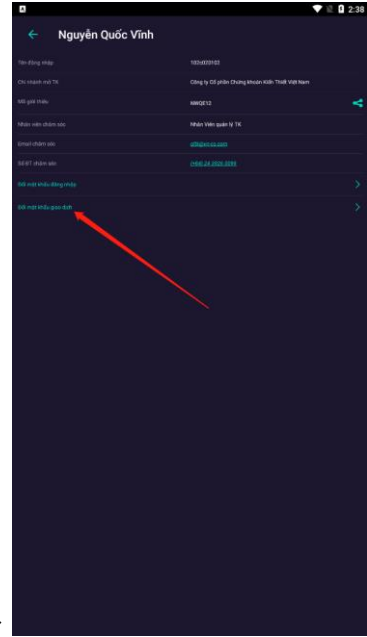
2:38

Nguyễn Quốc Vĩnh

Tên đăng nhập | 103s003103
Chi nhánh mở TK | Công ty Cổ phần Chứng khoán Kiến Thiết Việt Nam
Mã giới thiệu | 6MQE12
Nhân viên chăm sóc | Nhân Viên quản lý TK
Email chăm sóc | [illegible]
Số ĐT chăm sóc | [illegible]

Đổi mật khẩu đăng nhập

Đổi mật khẩu giao dịch